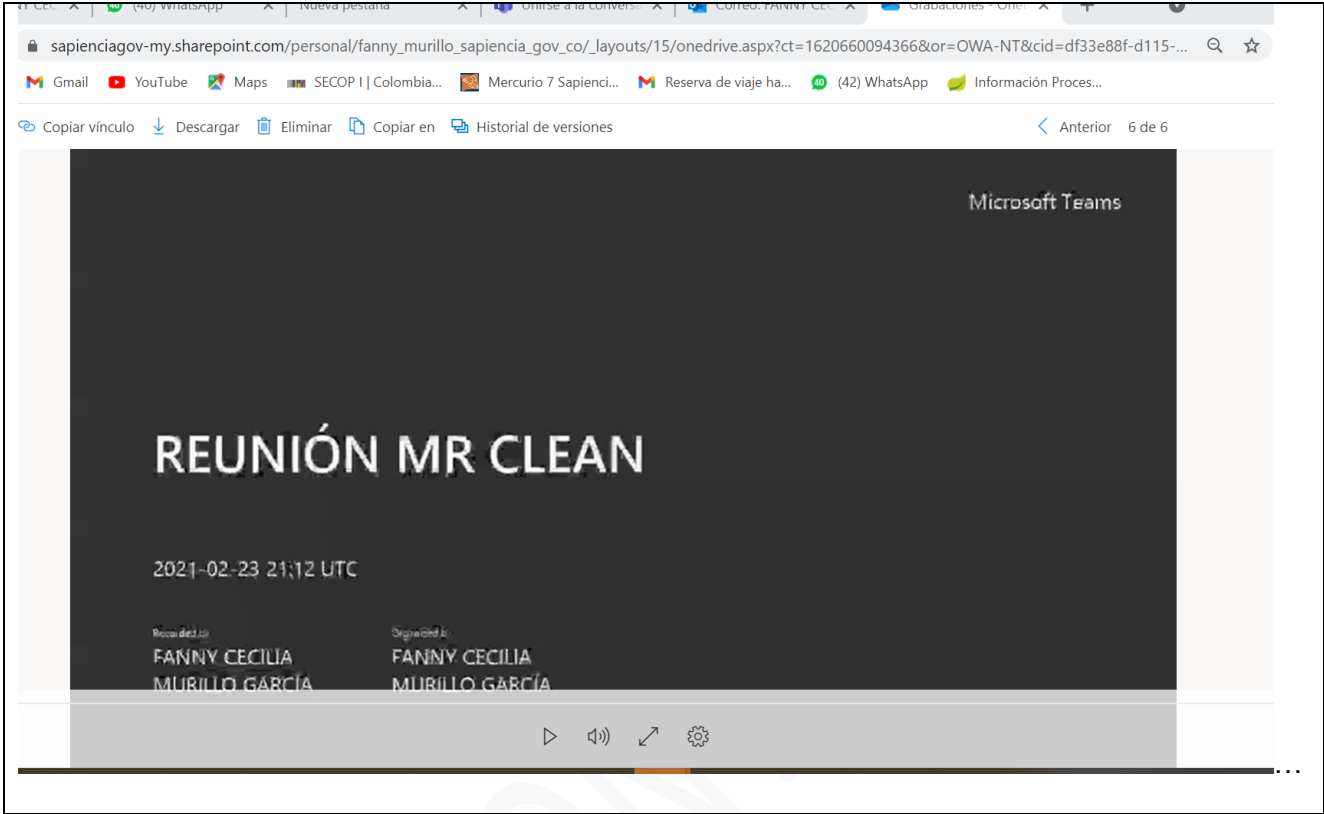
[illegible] CEC × (40) WhatsApp × Nueva pestaña × Unirse a la convers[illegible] × Correo: FANNY CEC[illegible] × Grabaciones - One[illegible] ×

sapienciagov-my.sharepoint.com/personal/fanny_murillo_sapiencia_gov_co/_layouts/15/onedrive.aspx?ct=1620660094366&or=OWA-NT&cid=df33e88f-d115-...

Gmail YouTube Maps SECOP I | Colombia... Mercurio 7 Sapienci... Reserva de viaje ha... (42) WhatsApp Información Proces...

Copiar vínculo Descargar Eliminar Copiar en Historial de versiones Anterior 6 de 6

Microsoft Teams

REUNIÓN MR CLEAN

2021-02-23 21:12 UTC

Recorded by
FANNY CECILIA
MURILLO GARCÍA

Organized by
FANNY CECILIA
MURILLO GARCÍA